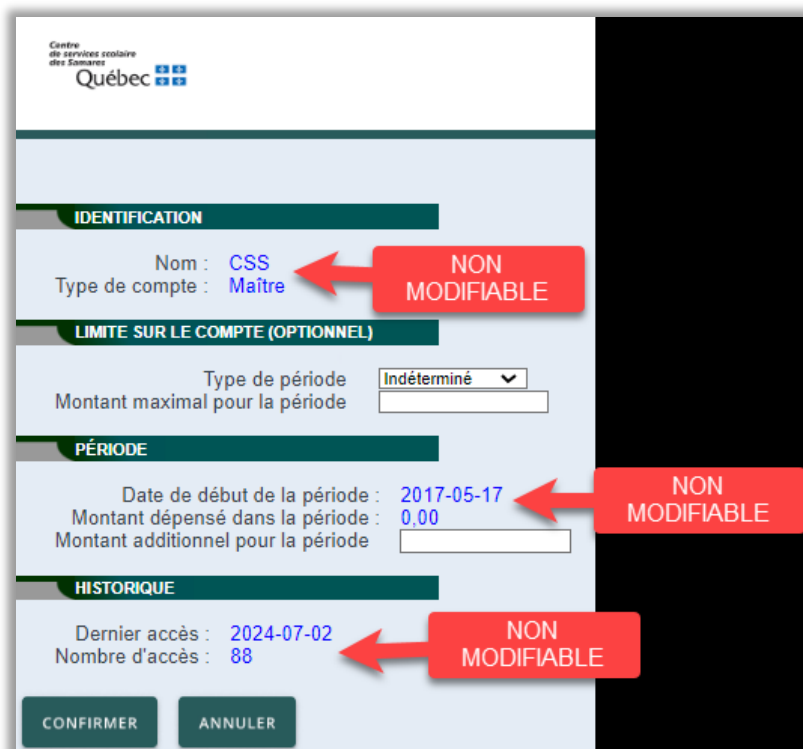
Centre de services scolaire des Samares
Québec

IDENTIFICATION

Nom : CSS
Type de compte : Maître

NON MODIFIABLE

LIMITE SUR LE COMPTE (OPTIONNEL)

Type de période Indéterminé
Montant maximal pour la période

PÉRIODE

Date de début de la période : 2017-05-17
Montant dépensé dans la période : 0,00
Montant additionnel pour la période

NON MODIFIABLE

HISTORIQUE

Dernier accès : 2024-07-02
Nombre d'accès : 88

NON MODIFIABLE

CONFIRMER ANNULER